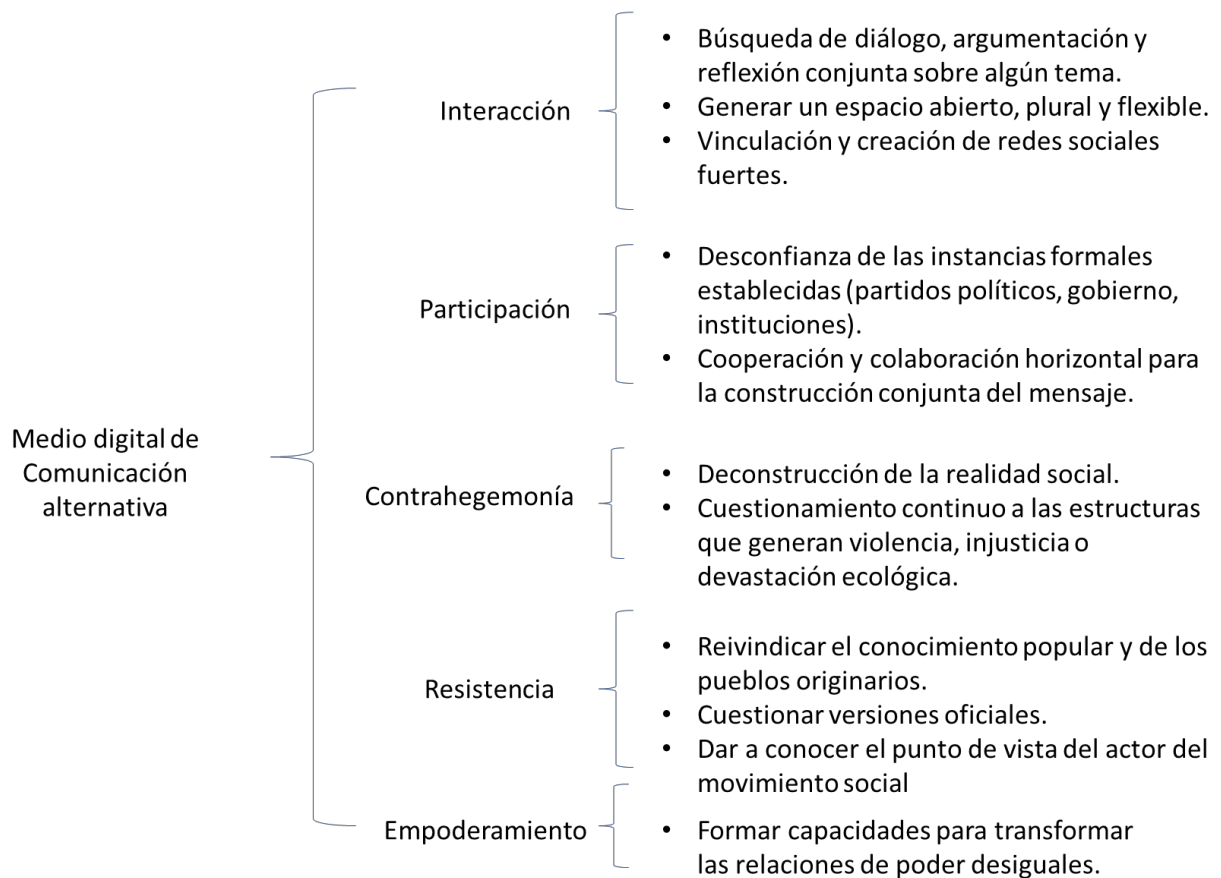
Medio digital de Comunicación alternativa

Interacción

- Búsqueda de diálogo, argumentación y reflexión conjunta sobre algún tema.
- Generar un espacio abierto, plural y flexible.
- Vinculación y creación de redes sociales fuertes.

Participación

- Desconfianza de las instancias formales establecidas (partidos políticos, gobierno, instituciones).
- Cooperación y colaboración horizontal para la construcción conjunta del mensaje.

Contrahegemonía

- Deconstrucción de la realidad social.
- Cuestionamiento continuo a las estructuras que generan violencia, injusticia o devastación ecológica.

Resistencia

- Reivindicar el conocimiento popular y de los pueblos originarios.
- Cuestionar versiones oficiales.
- Dar a conocer el punto de vista del actor del movimiento social

Empoderamiento

- Formar capacidades para transformar las relaciones de poder desiguales.